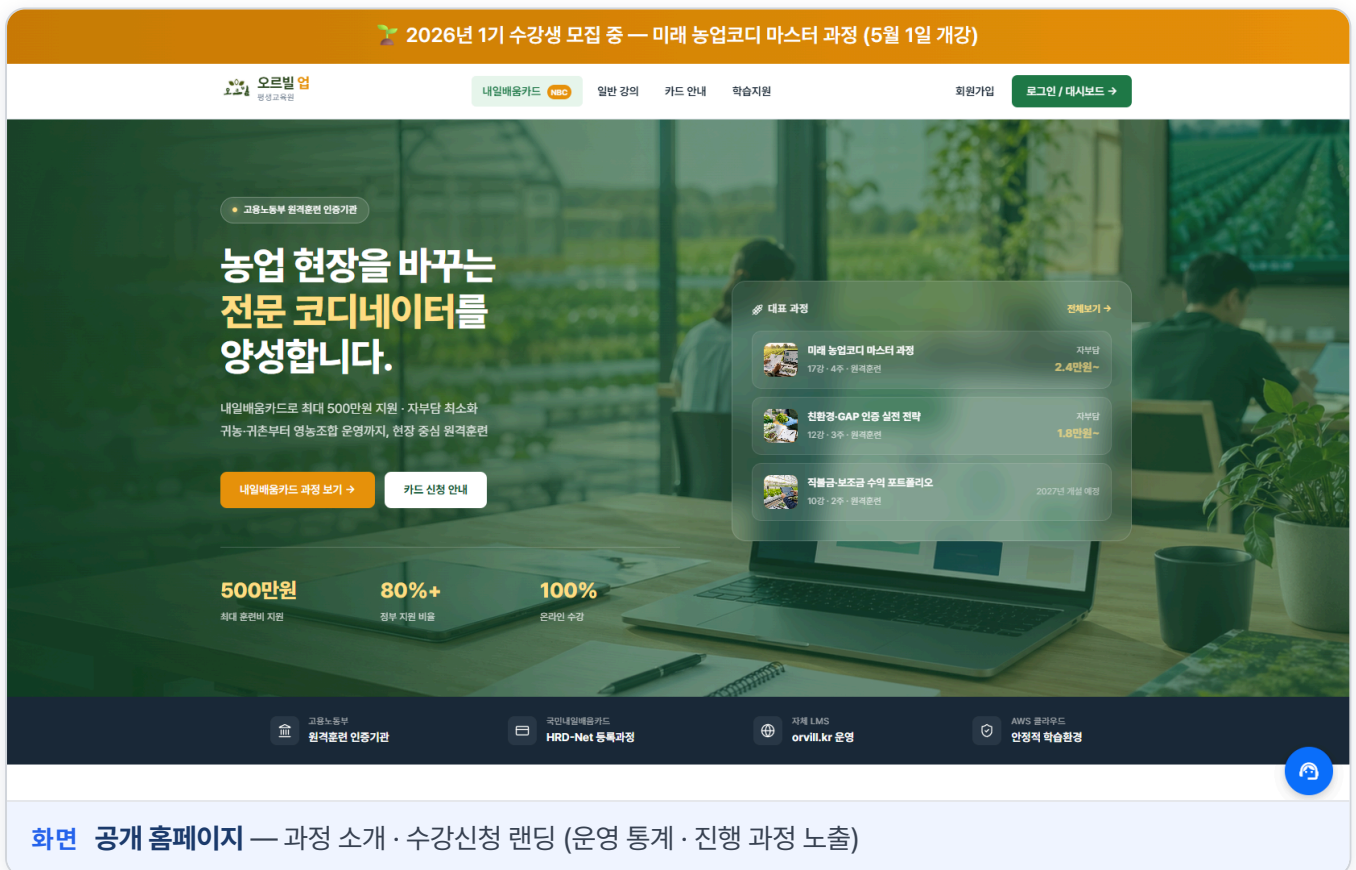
🌱 2026년 1기 수강생 모집 중 — 미래 농업코디 마스터 과정 (5월 1일 개강)

오르빌 업
평생교육원

내일배움카드 NBC
일반 강의
카드 안내
학습지원

회원가입
로그인 / 대시보드 →

고용노동부 원격훈련 인증기관

농업 현장을 바꾸는 전문 코디네이터를 양성합니다.

내일배움카드로 최대 500만원 지원 · 자부담 최소화
귀농·귀촌부터 영농조합 운영까지, 현장 중심 원격훈련

내일배움카드 과정 보기 →
카드 신청 안내

500만원
최대 훈련비 지원

80%+
정부 지원 비율

100%
온라인 수강

대표 과정
전체보기 →

미래 농업코디 마스터 과정
17강 · 4주 · 원격훈련
자부담
2.4만원~

친환경·GAP 인증 실전 전략
12강 · 3주 · 원격훈련
자부담
1.8만원~

직불금·보조금 수익 포트폴리오
10강 · 2주 · 원격훈련
2027년 개설 예정

고용노동부
원격훈련 인증기관

국민내일배움카드
HRD-Net 등록과정

자체 LMS
orvill.kr 운영

AWS 클라우드
안정적 학습환경

화면 공개 홈페이지 — 과정 소개 · 수강신청 랜딩 (운영 통계 · 진행 과정 노출)